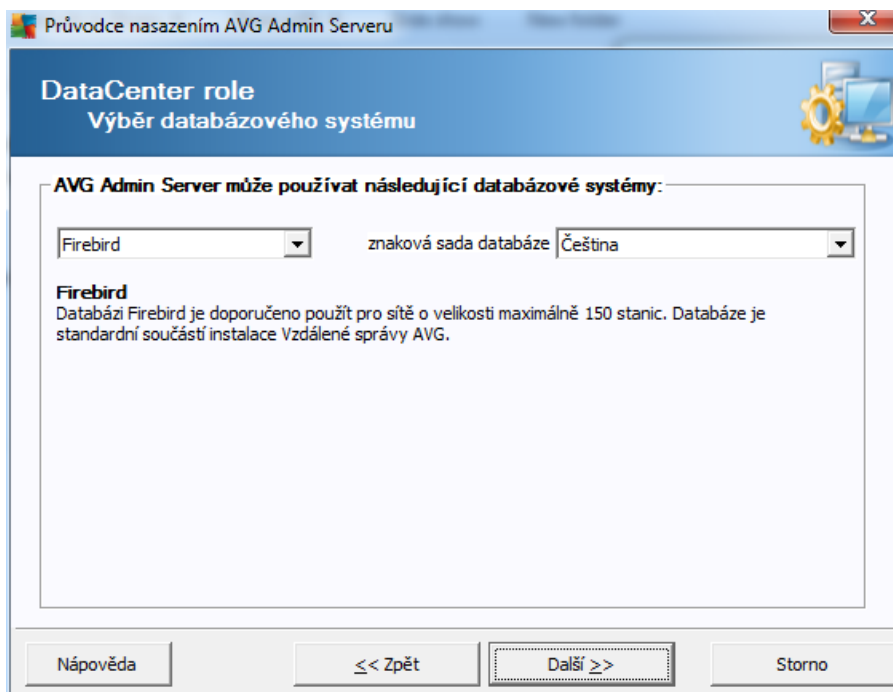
Průvodce nasazením AVG Admin Serveru

DataCenter role
Výběr databázového systému

AVG Admin Server může používat následující databázové systémy:

Firebird

znaková sada databáze Čeština

Firebird
Databázi Firebird je doporučeno použít pro sítě o velikosti maximálně 150 stanic. Databáze je standardní součástí instalace Vzdálené správy AVG.

Nápověda

<< Zpět

Další >>

Storno